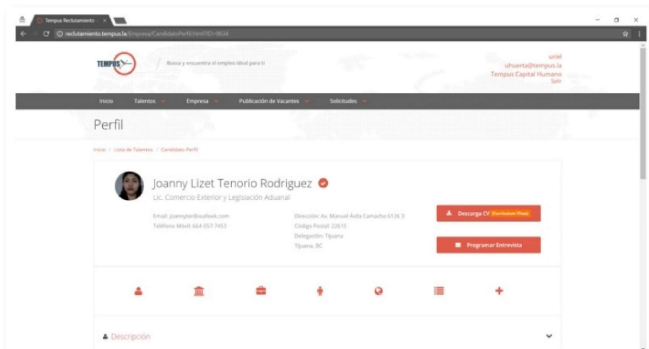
Tempus Reclutamiento ×

reclutamiento.tempus.la/Empresa/CandidatoPerfil?IdCV=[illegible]

TEMPUS

Busca y encuentra el empleo ideal para ti

uriel
uhuerta@tempus.la
Tempus Capital Humano
Salir

Inicio Talentos Empresa Publicación de Vacantes Solicitudes

Perfil

Inicio / Lista de Talentos / Candidato Perfil

Joanny Lizet Tenorio Rodriguez
Lic. Comercio Exterior y Legislación Aduanal

Email: joannyten@outlook.com
Teléfono Móvil: 664-057-7453

Dirección: Av. Manuel Ávila Camacho 6126 3
Código Postal: 22615
Delegación: Tijuana
Tijuana, BC

Descarga CV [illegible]

Programar Entrevista

Descripción